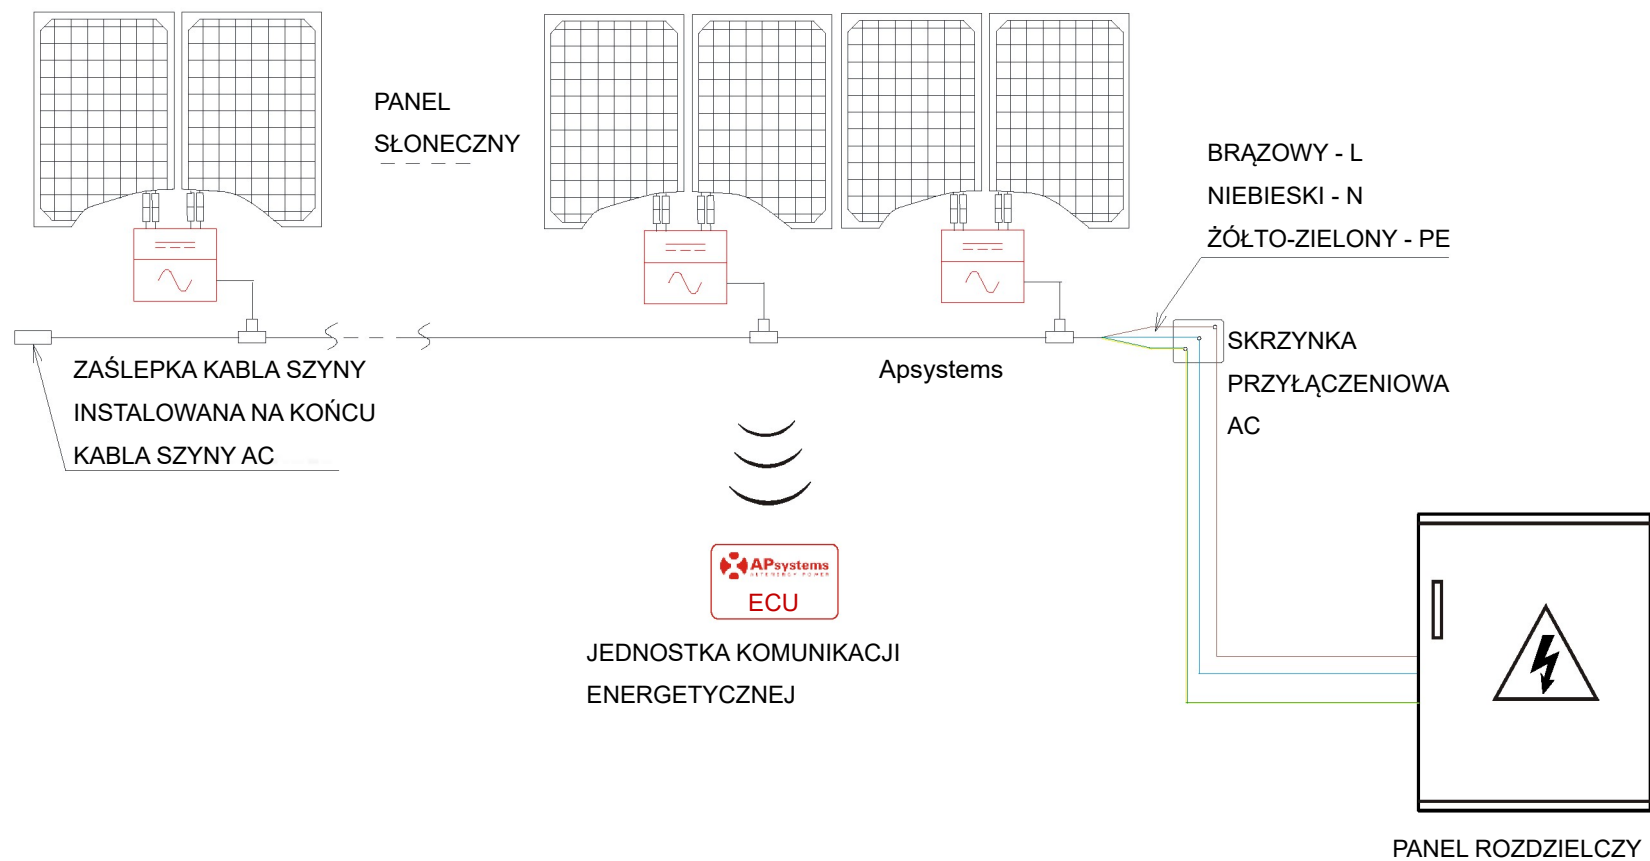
PANEL SŁONECZNY

BRĄZOWY - L
NIEBIESKI - N
ŻÓŁTO-ZIELONY - PE

ZAŚLEPKA KABLA SZYNY INSTALOWANA NA KOŃCU KABLA SZYNY AC

Apsystems

SKRZYNKA PRZYŁĄCZENIOWA AC

APsystems
ECU

JEDNOSTKA KOMUNIKACJI ENERGETYCZNEJ

PANEL ROZDZIELCZY